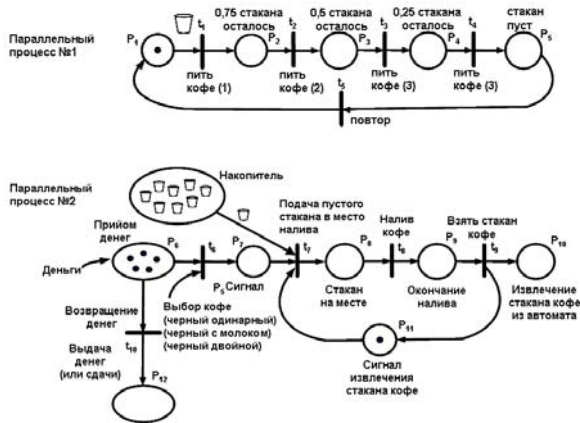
Параллельный процесс №1

$P_1$ $t_1$ 0,75 стакана осталось $P_2$ $t_2$ 0,5 стакана осталось $P_3$ $t_3$ 0,25 стакана осталось $P_4$ $t_4$ стакан пуст $P_5$

пить кофе (1)
пить кофе (2)
пить кофе (3)
пить кофе (3)

$t_5$ повтор

Параллельный процесс №2

Накопитель

Прием денег
Деньги
$P_6$ $t_6$ $P_7$
$P_8$ Сигнал
Подача пустого стакана в место налива
$t_7$ $P_8$
Стакан на месте
Налив кофе
$t_8$ $P_9$
Окончание налива
Взять стакан кофе
$t_9$ $P_{10}$
Извлечение стакана кофе из автомата
$P_{11}$
Сигнал извлечения стакана кофе

Возвращение денег
Выбор кофе (черный одинарный) (черный с молоком) (черный двойной)
Выдача денег (или сдачи)
$t_{10}$
$P_{12}$